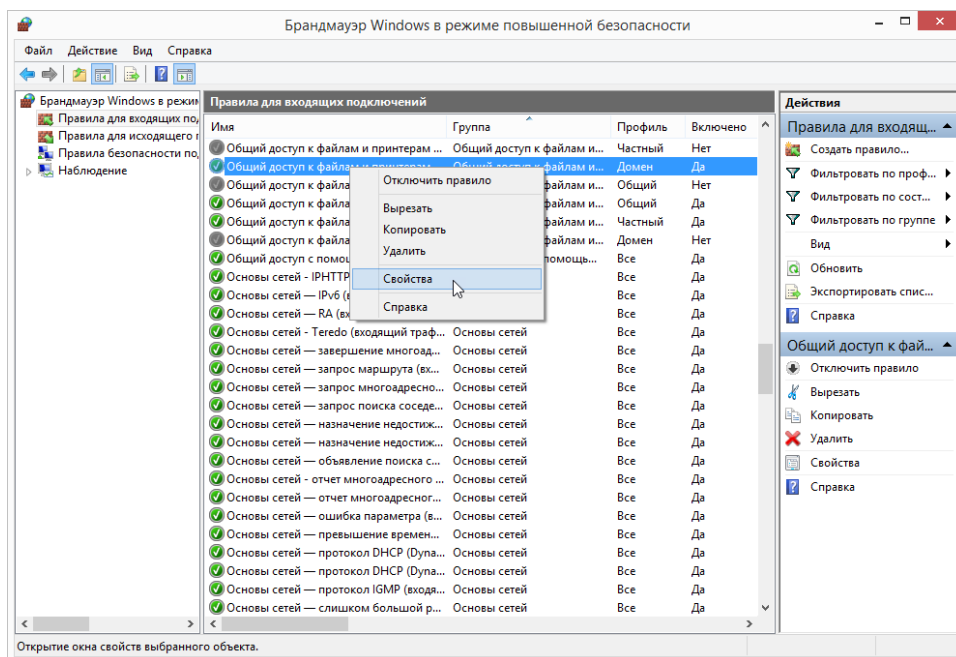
Брандмауэр Windows в режиме повышенной безопасности

Файл Действие Вид Справка

Брандмауэр Windows в режим
Правила для входящих по
Правила для исходящего т
Правила безопасности по
Наблюдение

Правила для входящих подключений

| Имя | Группа | Профиль | Включено |
|---|---|---|---|
| Общий доступ к файлам и принтерам ... | Общий доступ к файлам и ... | Частный | Нет |
| Общий доступ к файлам и принтерам ... | Общий доступ к файлам и... | Домен | Да |
| Общий доступ к файла | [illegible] к файлам и... | Общий | Нет |
| Общий доступ к файла | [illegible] к файлам и... | Общий | Да |
| Общий доступ к файла | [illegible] к файлам и... | Частный | Да |
| Общий доступ к файла | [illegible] к файлам и... | Домен | Нет |
| Общий доступ с помощ | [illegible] помощь... | Все | Да |
| Основы сетей - IPHTTP | | Все | Да |
| Основы сетей — IPv6 ( | | Все | Да |
| Основы сетей — RA (вх | | Все | Да |
| Основы сетей - Teredo (входящий траф... | Основы сетей | Все | Да |
| Основы сетей — завершение многоад... | Основы сетей | Все | Да |
| Основы сетей — запрос маршрута (в... | Основы сетей | Все | Да |
| Основы сетей — запрос многоадресно... | Основы сетей | Все | Да |
| Основы сетей — запрос поиска сосед... | Основы сетей | Все | Да |
| Основы сетей — назначение недостиж... | Основы сетей | Все | Да |
| Основы сетей — назначение недостиж... | Основы сетей | Все | Да |
| Основы сетей — объявление поиска с... | Основы сетей | Все | Да |
| Основы сетей - отчет многоадресного ... | Основы сетей | Все | Да |
| Основы сетей — отчет многоадресног... | Основы сетей | Все | Да |
| Основы сетей — ошибка параметра (в... | Основы сетей | Все | Да |
| Основы сетей — превышение времен... | Основы сетей | Все | Да |
| Основы сетей — протокол DHCP (Dyna... | Основы сетей | Все | Да |
| Основы сетей — протокол DHCP (Dyna... | Основы сетей | Все | Да |
| Основы сетей — протокол IGMP (входя... | Основы сетей | Все | Да |
| Основы сетей — слишком большой р... | Основы сетей | Все | Да |

Отключить правило
Вырезать
Копировать
Удалить
Свойства
Справка

Действия
Правила для входящ...
Создать правило...
Фильтровать по проф...
Фильтровать по сост...
Фильтровать по группе
Вид
Обновить
Экспортировать спис...
Справка
Общий доступ к фай...
Отключить правило
Вырезать
Копировать
Удалить
Свойства
Справка

Открытие окна свойств выбранного объекта.